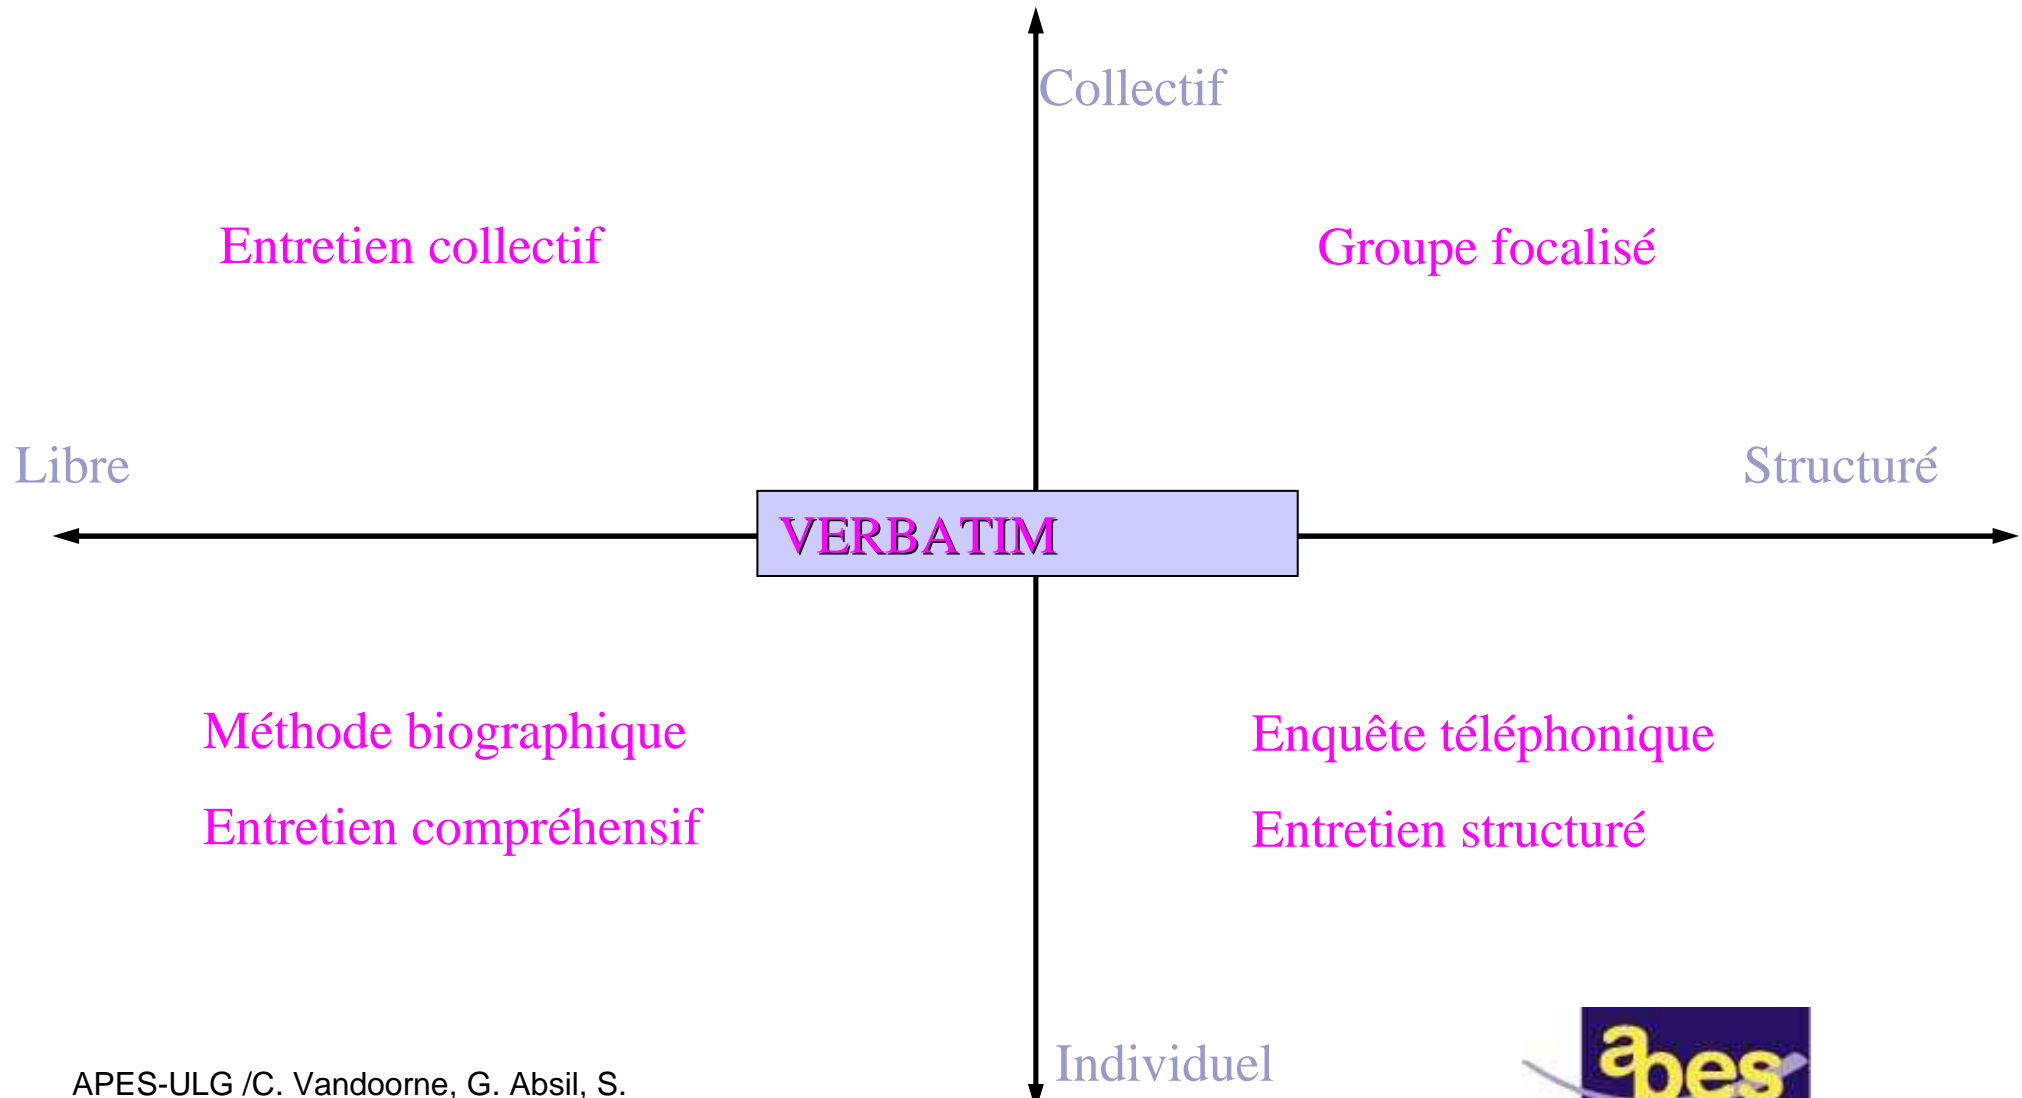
Collectif

Entretien collectif

Groupe focalisé

Libre

Structuré

VERBATIM

Méthode biographique

Entretien compréhensif

Enquête téléphonique

Entretien structuré

Individuel

APES-ULG /C. Vandoorne, G. Absil, S.

apes